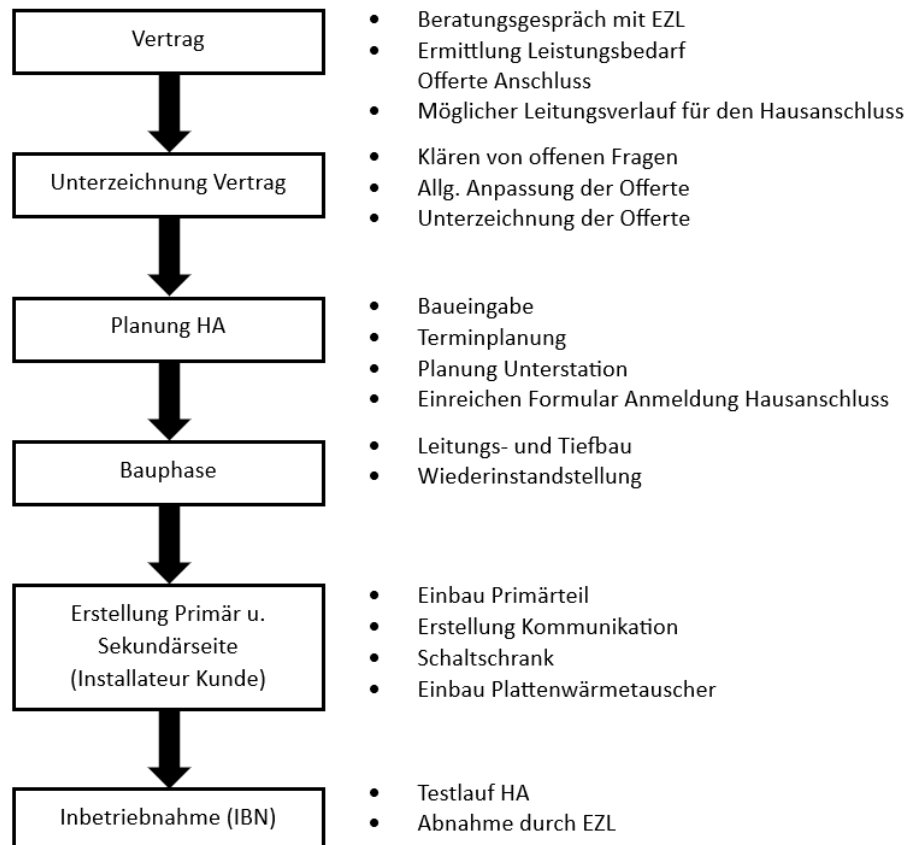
Vertrag

- Beratungsgespräch mit EZL
- Ermittlung Leistungsbedarf Offerte Anschluss
- Möglicher Leitungsverlauf für den Hausanschluss

Unterzeichnung Vertrag

- Klären von offenen Fragen
- Allg. Anpassung der Offerte
- Unterzeichnung der Offerte

Planung HA

- Baueingabe
- Terminplanung
- Planung Unterstation
- Einreichen Formular Anmeldung Hausanschluss

Bauphase

- Leitungs- und Tiefbau
- Wiederinstandstellung

Erstellung Primär u. Sekundärseite (Installateur Kunde)

- Einbau Primärteil
- Erstellung Kommunikation
- Schaltschrank
- Einbau Plattenwärmetauscher

Inbetriebnahme (IBN)

- Testlauf HA
- Abnahme durch EZL